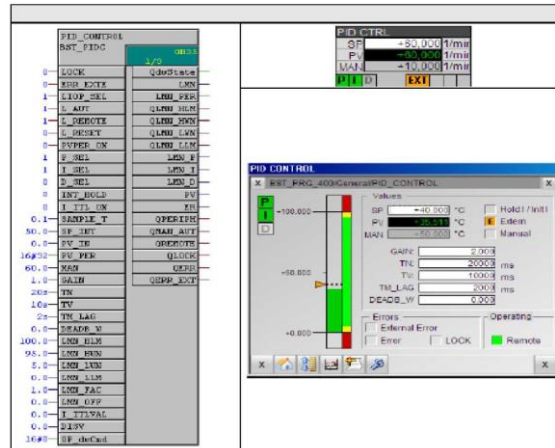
PID_CONTROL
BST_PIDC
OB35
1/3

| | Input | Output | |
|---|---|---|---|
| 0 | LOCK | QdoState | |
| 0 | ERR_EXTE | LMN | |
| 1 | LIOP_SEL | LMN_PER | |
| 1 | L_AUT | QLMN_HLM | |
| 1 | L_REMOTE | QLMN_MMN | |
| 0 | L_RESET | QLMN_LMN | |
| 0 | PVPER_ON | QLMN_LLM | |
| 1 | P_SEL | LMN_P | |
| 1 | I_SEL | LMN_I | |
| 0 | D_SEL | LMN_D | |
| 0 | INT_HOLD | PV | |
| 0 | I_ITL_ON | ER | |
| 0.1 | SAMPLE_T | QPERIPH | |
| 50.0 | SP_INT | QMAN_AUT | |
| 0.0 | PV_IN | QREMOTE | |
| 16#32 | PV_PER | QLOCK | |
| 60.0 | MAN | QERR | |
| 1.0 | GAIN | QERR_EXT | |
| 20s | TN | | |
| 10s | TV | | |
| 2s | TM_LAG | | |
| 0.0 | DEADB_W | | |
| 100.0 | LMN_HLM | | |
| 95.0 | LMN_RHM | | |
| 5.0 | LMN_LMN | | |
| 0.0 | LMN_LLM | | |
| 1.0 | LMN_FAC | | |
| 0.0 | LMN_OFF | | |
| 0.0 | I_ITLVAL | | |
| 0.0 | DISV | | |
| 16#0 | SF_deCmd | | |

PID CTRL
SP +50,000 1/min
PV +60,000 1/min
MAN +10,000 1/min
P I D EXT

PID CONTROL
X BST_PRG_400/General/PID_CONTROL X
P
I
D
+100.000
+50.000
+0.000
Values
SP +40.000 °C
PV +35.511 °C
MAN +50.000 °C
Hold / Init
E Extern
Manual
GAIN: 2.000
TN: 20000 ms
TV: 10000 ms
TM_LAG: 2000 ms
DEADB_W: 0.000
Errors
External Error
Error
LOCK
Operating
Remote
X